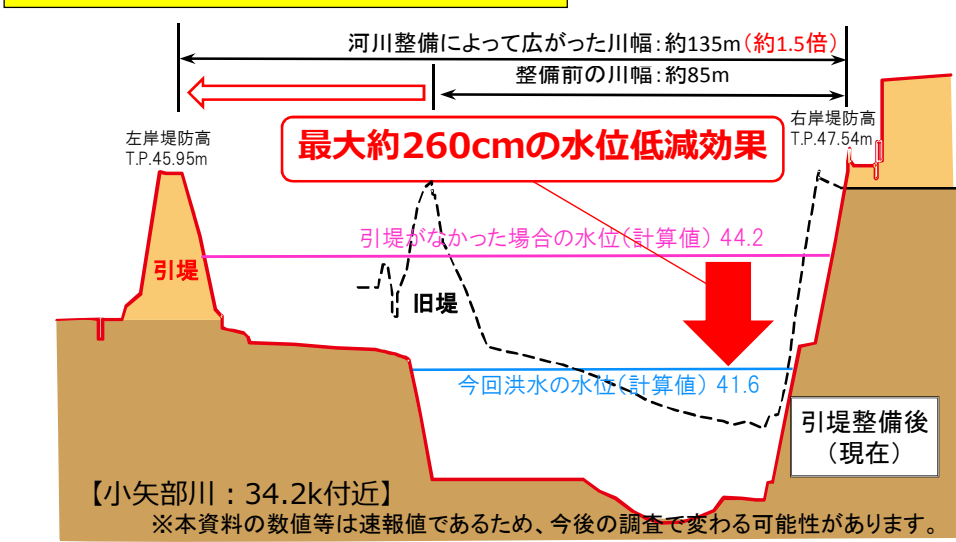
河川整備によって広がった川幅：約135m（約1.5倍）

整備前の川幅：約85m

左岸堤防高
T.P.45.95m

右岸堤防高
T.P.47.54m

最大約260cmの水位低減効果

引堤がなかった場合の水位（計算値）44.2

引堤

旧堤

今回洪水の水位（計算値）41.6

引堤整備後
（現在）

【小矢部川：34.2k付近】

※本資料の数値等は速報値であるため、今後の調査で変わる可能性があります。